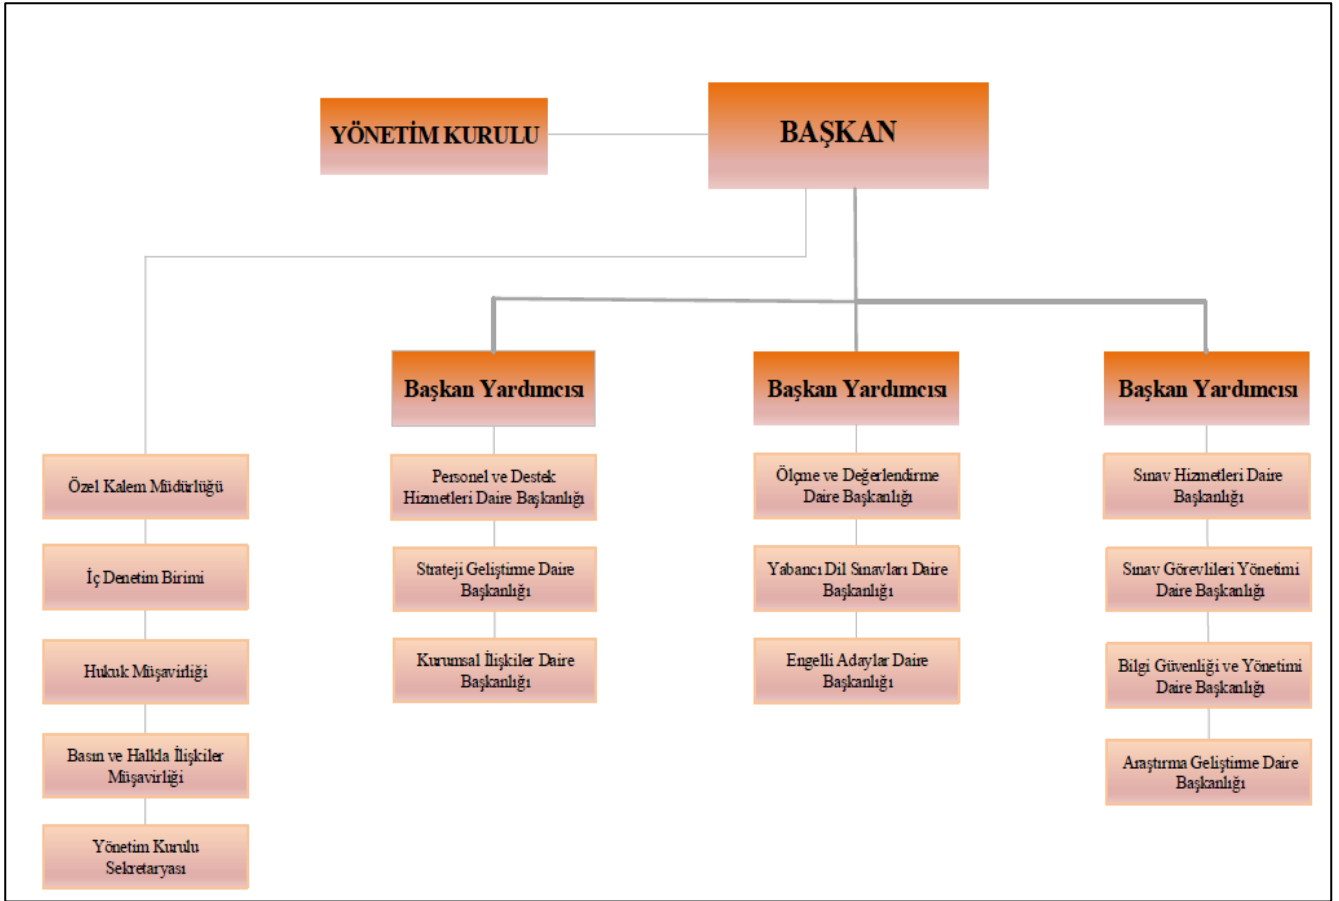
YÖNETİM KURULU

BAŞKAN

Özel Kalem Müdürlüğü

İç Denetim Birimi

Hukuk Müşavirliği

Basın ve Halkla İlişkiler Müşavirliği

Yönetim Kurulu Sekretaryası

Başkan Yardımcısı

Personel ve Destek Hizmetleri Daire Başkanlığı

Strateji Geliştirme Daire Başkanlığı

Kurumsal İlişkiler Daire Başkanlığı

Başkan Yardımcısı

Ölçme ve Değerlendirme Daire Başkanlığı

Yabancı Dil Sınavları Daire Başkanlığı

Engelli Adaylar Daire Başkanlığı

Başkan Yardımcısı

Sınav Hizmetleri Daire Başkanlığı

Sınav Görevlileri Yönetimi Daire Başkanlığı

Bilgi Güvenliği ve Yönetimi Daire Başkanlığı

Araştırma Geliştirme Daire Başkanlığı